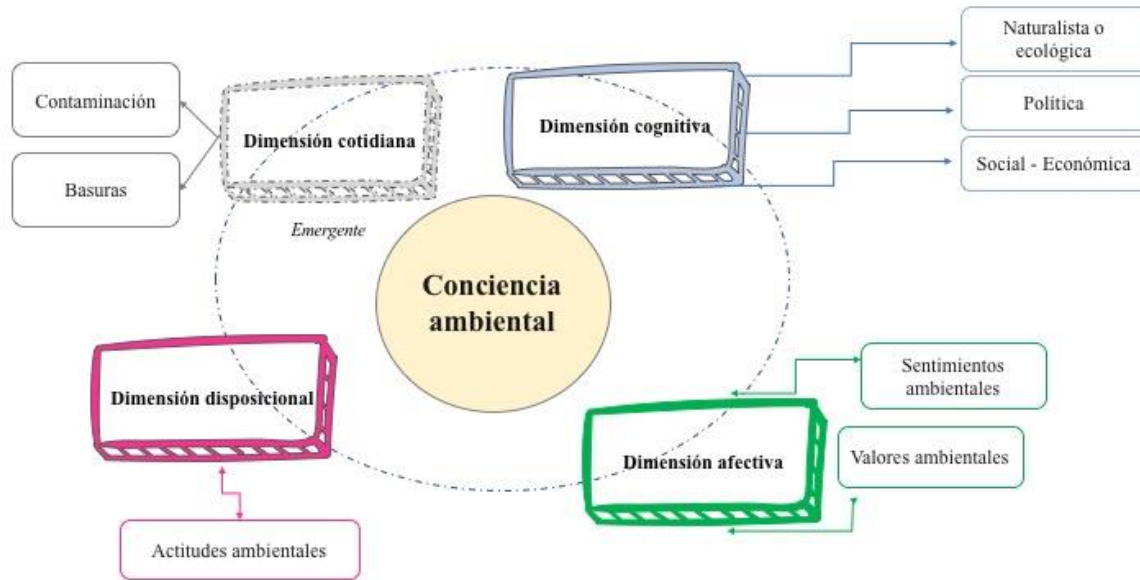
Contaminación

Basuras

Dimensión cotidiana

Emergente

Dimensión cognitiva

Naturalista o ecológica

Política

Social - Económica

Conciencia ambiental

Dimensión disposicional

Actitudes ambientales

Sentimientos ambientales

Valores ambientales

Dimensión afectiva